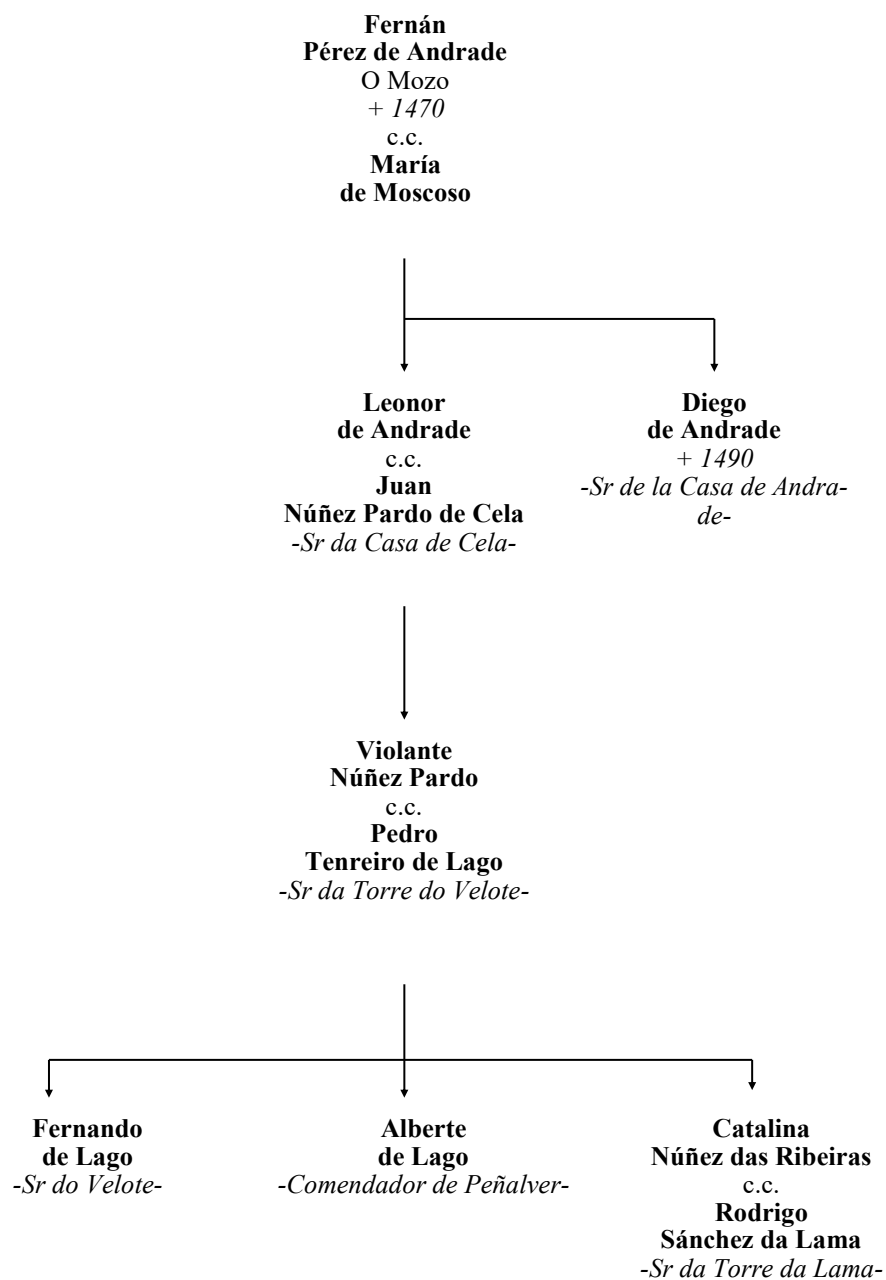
Fernán
Pérez de Andrade
O Mozo
+ 1470
c.c.
María
de Moscoso

Leonor
de Andrade
c.c.
Juan
Núñez Pardo de Cela
-Sr da Casa de Cela-

Diego
de Andrade
+ 1490
-Sr de la Casa de Andrade-

Violante
Núñez Pardo
c.c.
Pedro
Tenreiro de Lago
-Sr da Torre do Velote-

Fernando
de Lago
-Sr do Velote-

Alberte
de Lago
-Comendador de Peñalver-

Catalina
Núñez das Ribeiras
c.c.
Rodrigo
Sánchez da Lama
-Sr da Torre da Lama-